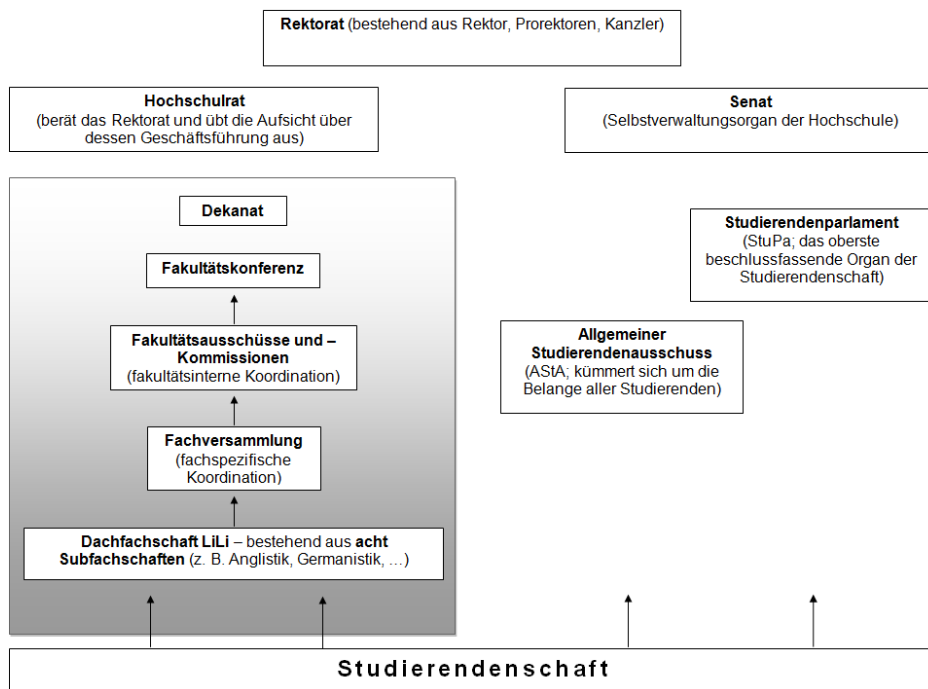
**Rektorat** (bestehend aus Rektor, Prorektoren, Kanzler)

**Hochschulrat**
(berät das Rektorat und übt die Aufsicht über dessen Geschäftsführung aus)

**Senat**
(Selbstverwaltungsorgan der Hochschule)

**Dekanat**

**Fakultätskonferenz**

**Fakultätsausschüsse und –Kommissionen**
(fakultätsinterne Koordination)

**Fachversammlung**
(fachspezifische Koordination)

**Dachfachschaft LiLi** – bestehend aus **acht Subfachschaften** (z. B. Anglistik, Germanistik, …)

**Studierendenparlament**
(StuPa; das oberste beschlussfassende Organ der Studierendenschaft)

**Allgemeiner Studierendenausschuss**
(AStA; kümmert sich um die Belange aller Studierenden)

**Studierendenschaft**